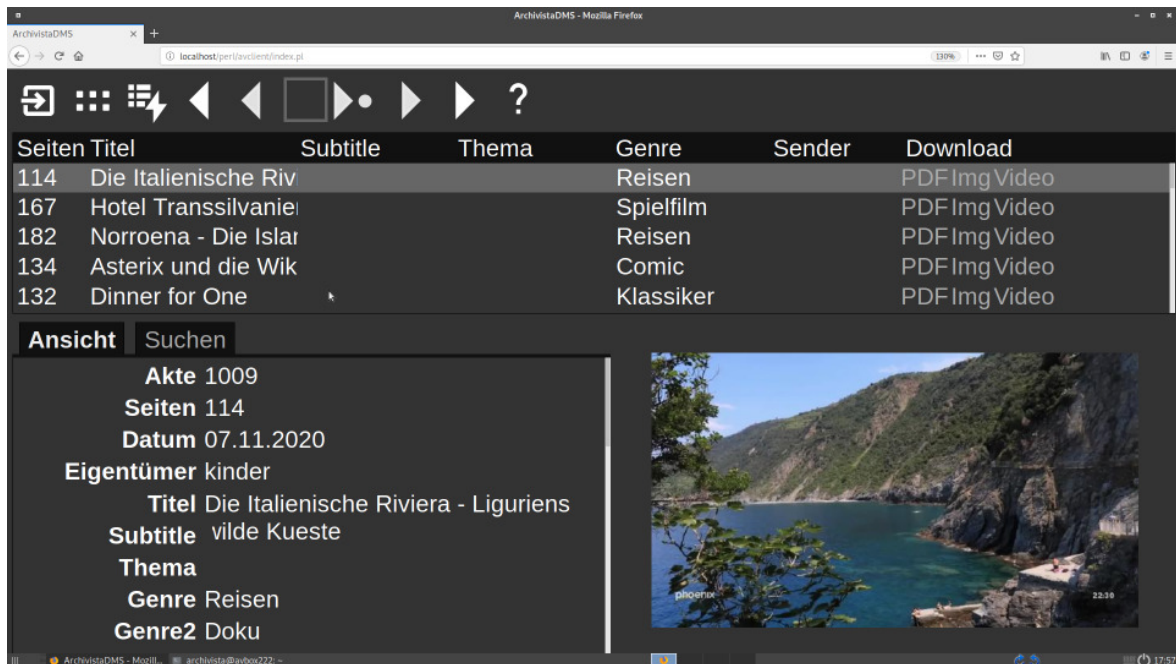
ArchivistaDMS - Mozilla Firefox
ArchivistaDMS
localhost/perl/avclient/index.pl
130%

?

| Seiten | Titel | Subtitle | Thema | Genre | Sender | Download |
|---|---|---|---|---|---|---|
| 114 | Die Italienische Rivi | | | Reisen | | PDF Img Video |
| 167 | Hotel Transsilvanie | | | Spielfilm | | PDF Img Video |
| 182 | Norroena - Die Islar | | | Reisen | | PDF Img Video |
| 134 | Asterix und die Wik | | | Comic | | PDF Img Video |
| 132 | Dinner for One | | | Klassiker | | PDF Img Video |

Ansicht Suchen

Akte 1009
Seiten 114
Datum 07.11.2020
Eigentümer kinder
Titel Die Italienische Riviera - Liguriens wilde Kueste
Subtitle
Thema
Genre Reisen
Genre2 Doku

phoenix
22:30

ArchivistaDMS - Mozill... archivista@avbox222: ~
17:57